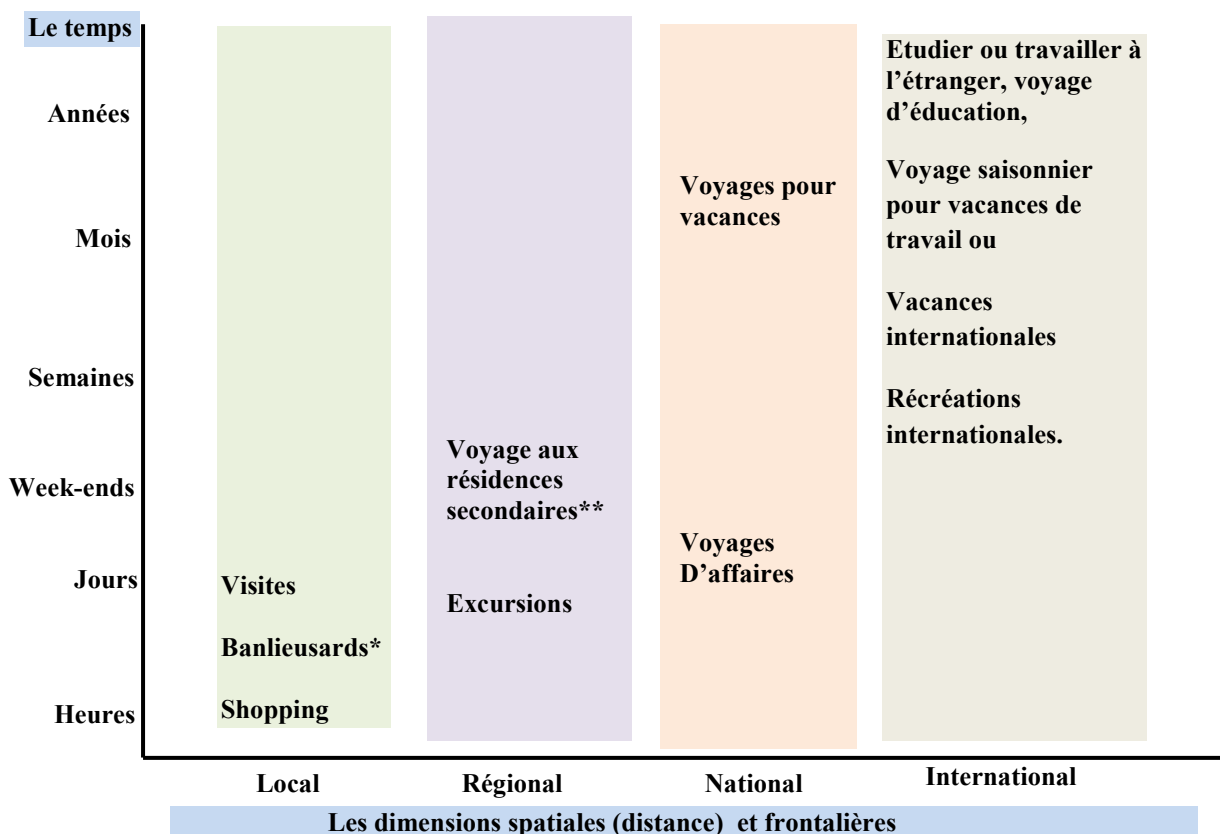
Le temps

Années

Mois

Semaines

Week-ends

Jours

Heures

Visites

Banlieusards*

Shopping

Voyage aux résidences secondaires**

Excursions

Voyages pour vacances

Voyages D'affaires

Etudier ou travailler à l'étranger, voyage d'éducation,

Voyage saisonnier pour vacances de travail ou

Vacances internationales

Récréations internationales.

Local

Régional

National

International

Les dimensions spatiales (distance) et frontalières